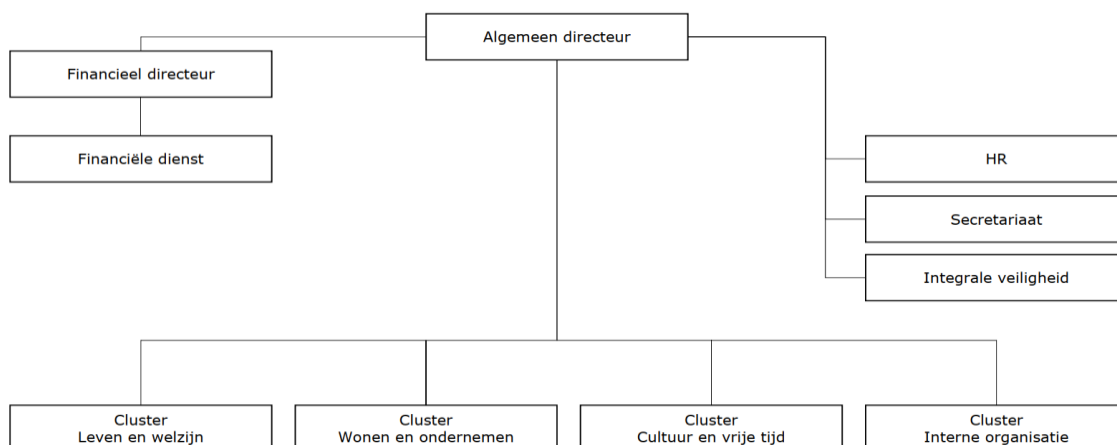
Algemeen directeur

Financieel directeur

Financiële dienst

HR

Secretariaat

Integrale veiligheid

Cluster
Leven en welzijn

Cluster
Wonen en ondernemen

Cluster
Cultuur en vrije tijd

Cluster
Interne organisatie